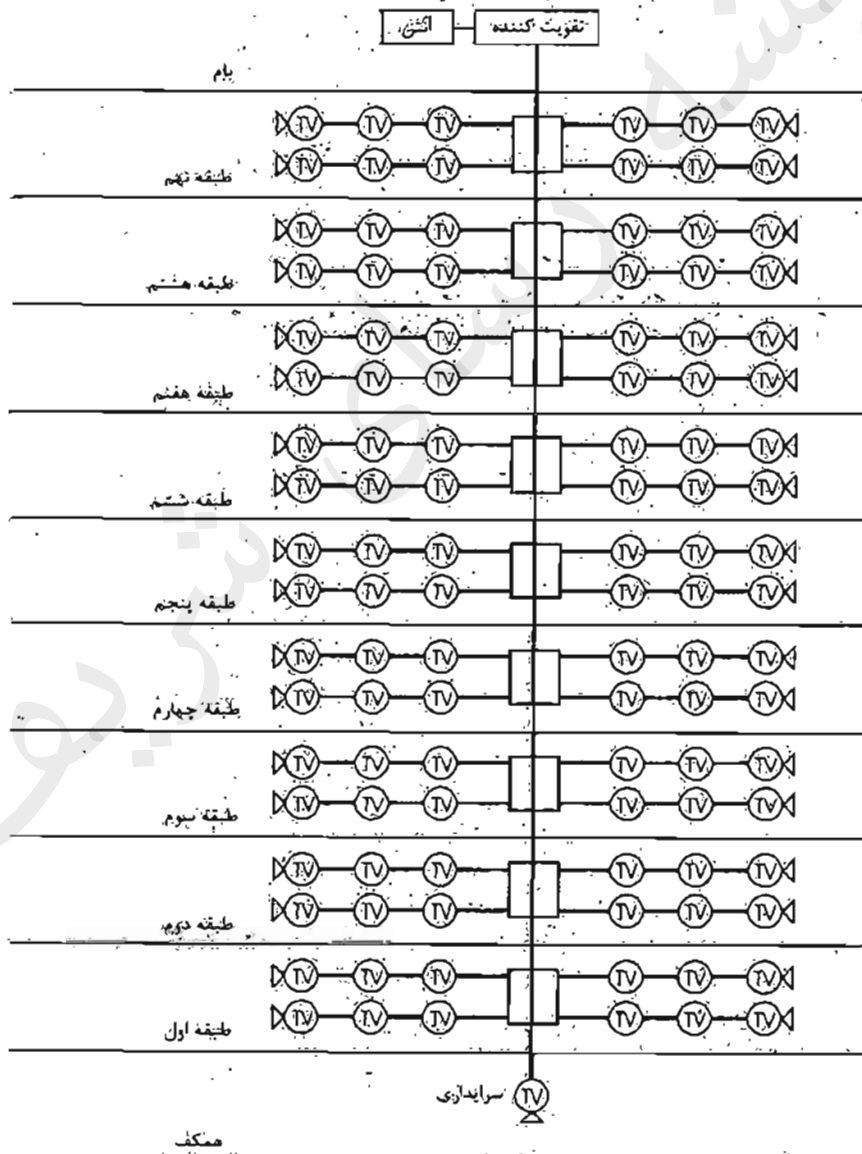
آنتن
تقویت کننده
بام
TV TV TV TV TV TV
TV TV TV TV TV TV
طبقه نهم
TV TV TV TV TV TV
TV TV TV TV TV TV
طبقه هشتم
TV TV TV TV TV TV
TV TV TV TV TV TV
طبقه هفتم
TV TV TV TV TV TV
TV TV TV TV TV TV
طبقه ششم
TV TV TV TV TV TV
TV TV TV TV TV TV
طبقه پنجم
TV TV TV TV TV TV
TV TV TV TV TV TV
طبقه چهارم
TV TV TV TV TV TV
TV TV TV TV TV TV
طبقه سوم
TV TV TV TV TV TV
TV TV TV TV TV TV
طبقه دوم
TV TV TV TV TV TV
TV TV TV TV TV TV
طبقه اول
TV سرایداری
همکف